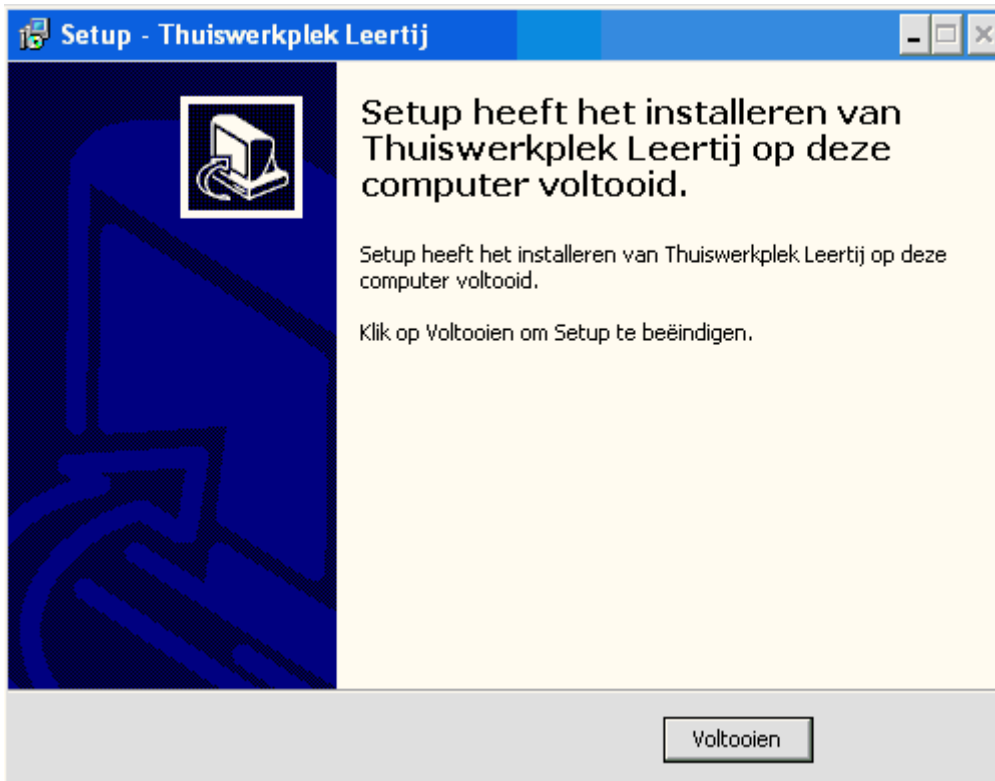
Setup - Thuiswerkplek Leertij

Setup heeft het installeren van Thuiswerkplek Leertij op deze computer voltooid.

Setup heeft het installeren van Thuiswerkplek Leertij op deze computer voltooid.

Klik op Voltooien om Setup te beëindigen.

Voltooien